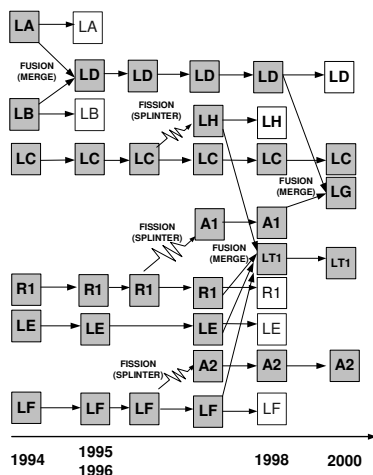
LA LA
FUSION (MERGE)
LD LD LD LD LD
LB LB
FISSION (SPLINTER)
LH LH
LC LC LC LC LC LC
FUSION (MERGE)
LG
FISSION (SPLINTER)
A1 A1
FUSION (MERGE)
LT1 LT1
R1 R1 R1 R1 R1
LE LE LE LE
FISSION (SPLINTER)
A2 A2 A2
LF LF LF LF LF
1994
1995
1996
1998
2000